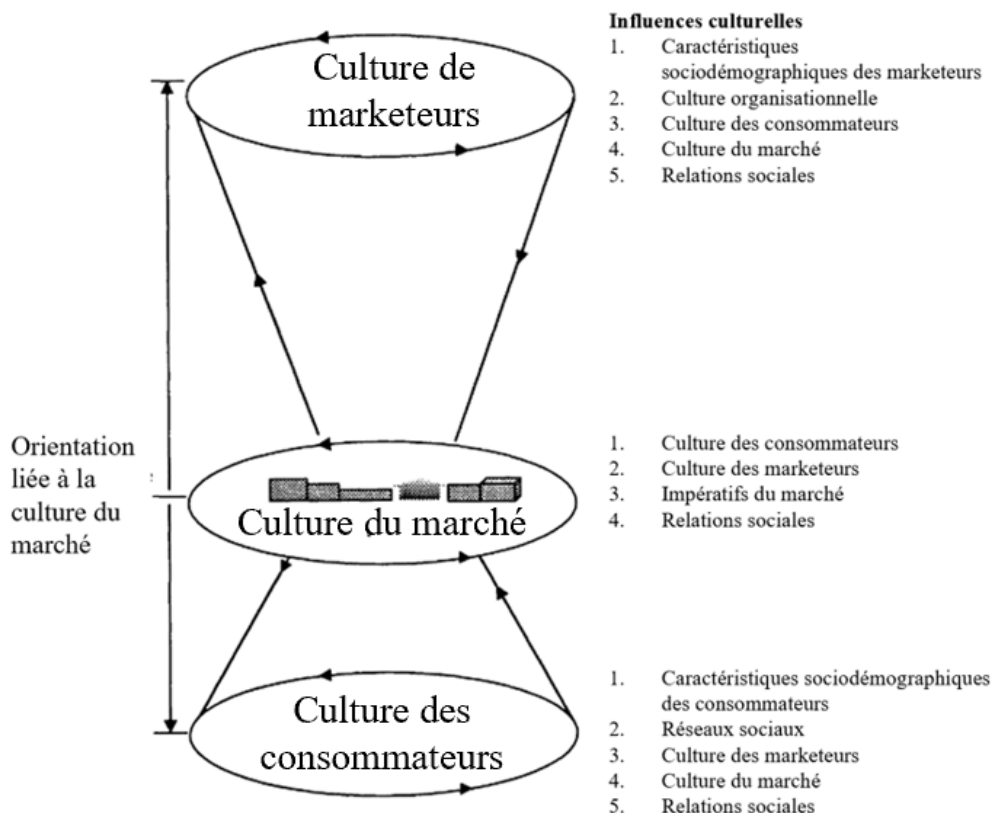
Culture de marketeurs

Influences culturelles
1. Caractéristiques sociodémographiques des marketeurs
2. Culture organisationnelle
3. Culture des consommateurs
4. Culture du marché
5. Relations sociales

Orientation liée à la culture du marché

Culture du marché

1. Culture des consommateurs
2. Culture des marketeurs
3. Impératifs du marché
4. Relations sociales

Culture des consommateurs

1. Caractéristiques sociodémographiques des consommateurs
2. Réseaux sociaux
3. Culture des marketeurs
4. Culture du marché
5. Relations sociales